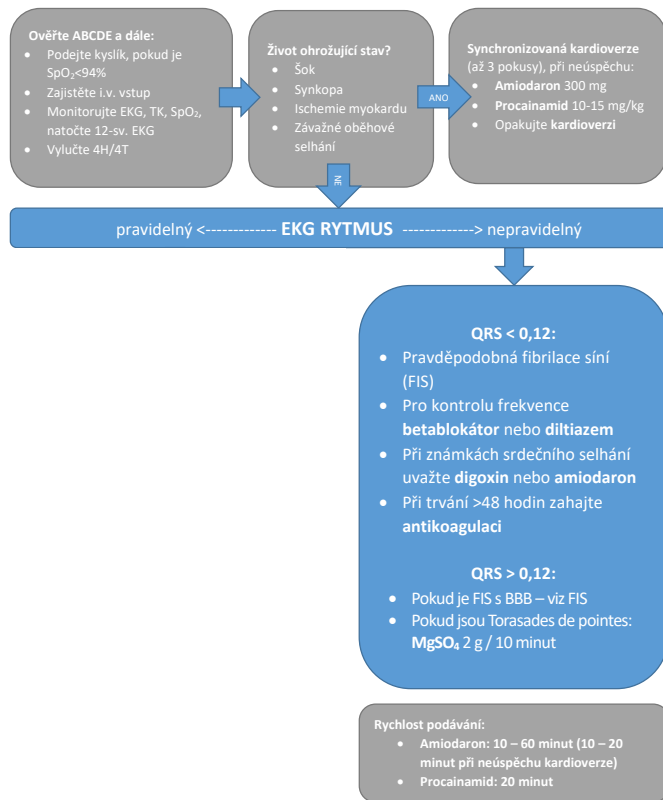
Ověřte ABCDE a dále:
- Podejte kyslík, pokud je $SpO_2$<94%
- Zajistěte i.v. vstup
- Monitorujte EKG, TK, $SpO_2$, natočte 12-sv. EKG
- Vylučte 4H/4T

Život ohrožující stav?
- Šok
- Synkopa
- Ischemie myokardu
- Závažné oběhové selhání

ANO

Synchronizovaná kardioverze (až 3 pokusy), při neúspěchu:
- Amiodaron 300 mg
- Procainamid 10-15 mg/kg
- Opakujte kardioverzi

NE

pravidelný <------------- EKG RYTMUS ------------> nepravidelný

QRS < 0,12:
- Pravděpodobná fibrilace síní (FIS)
- Pro kontrolu frekvence betablokátor nebo diltiazem
- Při známkách srdečního selhání uvažte digoxin nebo amiodaron
- Při trvání >48 hodin zahajte antikoagulaci

QRS > 0,12:
- Pokud je FIS s BBB – viz FIS
- Pokud jsou Torasades de pointes: $MgSO_4$ 2 g / 10 minut

Rychlost podávání:
- Amiodaron: 10 – 60 minut (10 – 20 minut při neúspěchu kardioverze)
- Procainamid: 20 minut